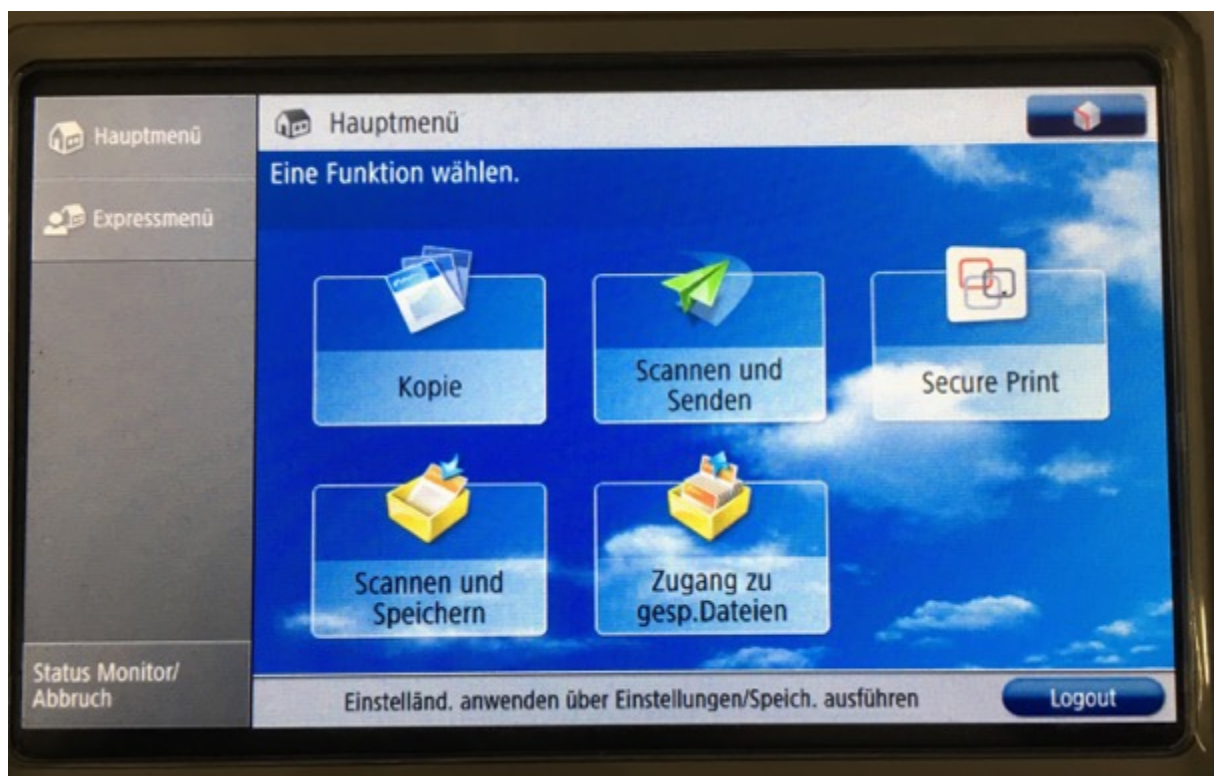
Hauptmenü

Expressmenü

Hauptmenü

Eine Funktion wählen.

Kopie

Scannen und Senden

Secure Print

Scannen und Speichern

Zugang zu gesp.Dateien

Status Monitor/ Abbruch

Einstelländ. anwenden über Einstellungen/Speich. ausführen

Logout